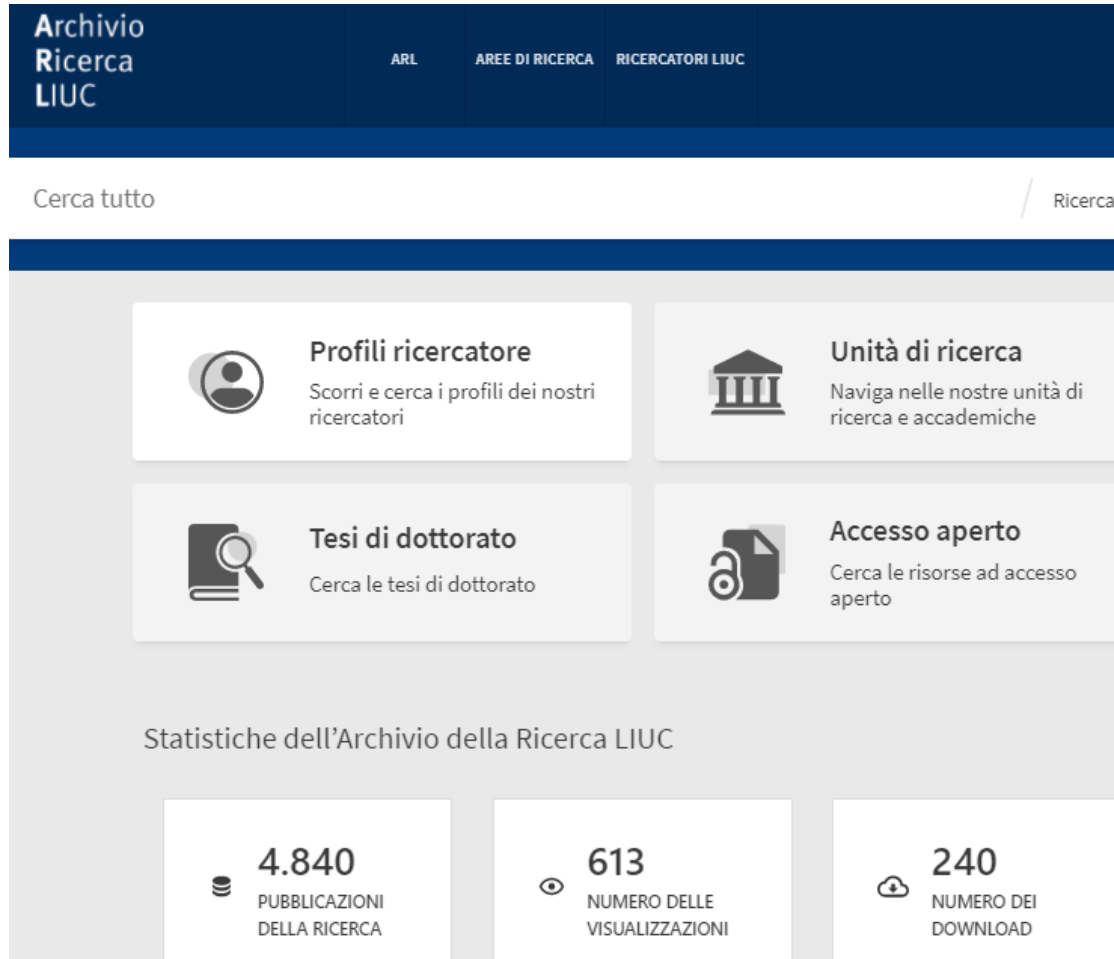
Archivio
Ricerca
LIUC

ARL
AREE DI RICERCA
RICERCATORI LIUC

Cerca tutto

Ricerca

Profili ricercatore
Scorri e cerca i profili dei nostri ricercatori

Unità di ricerca
Naviga nelle nostre unità di ricerca e accademiche

Tesi di dottorato
Cerca le tesi di dottorato

Accesso aperto
Cerca le risorse ad accesso aperto

Statistiche dell'Archivio della Ricerca LIUC

4.840
PUBBLICAZIONI DELLA RICERCA

613
NUMERO DELLE VISUALIZZAZIONI

240
NUMERO DEI DOWNLOAD